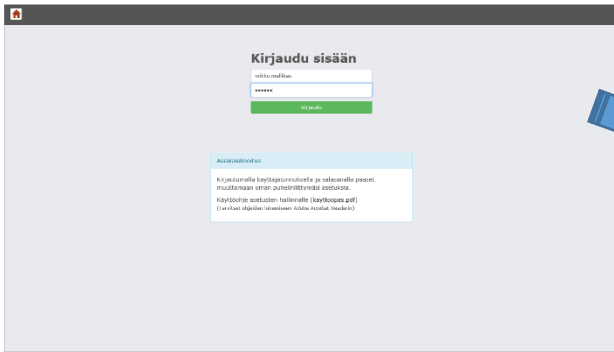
Kirjaudu sisään

mikko.mallikas

••••••

Kirjaudu

Asiakasilmoitus

Kirjautumalla käyttäjätunnuksella ja salasanalla pääset muuttamaan oman puhelinliittymäsi asetuksia.

Käyttöohje asetusten hallinnalle (kayttoopas.pdf)
(Tarvitset ohjeiden lukemiseen Adobe Acrobat Readerin)